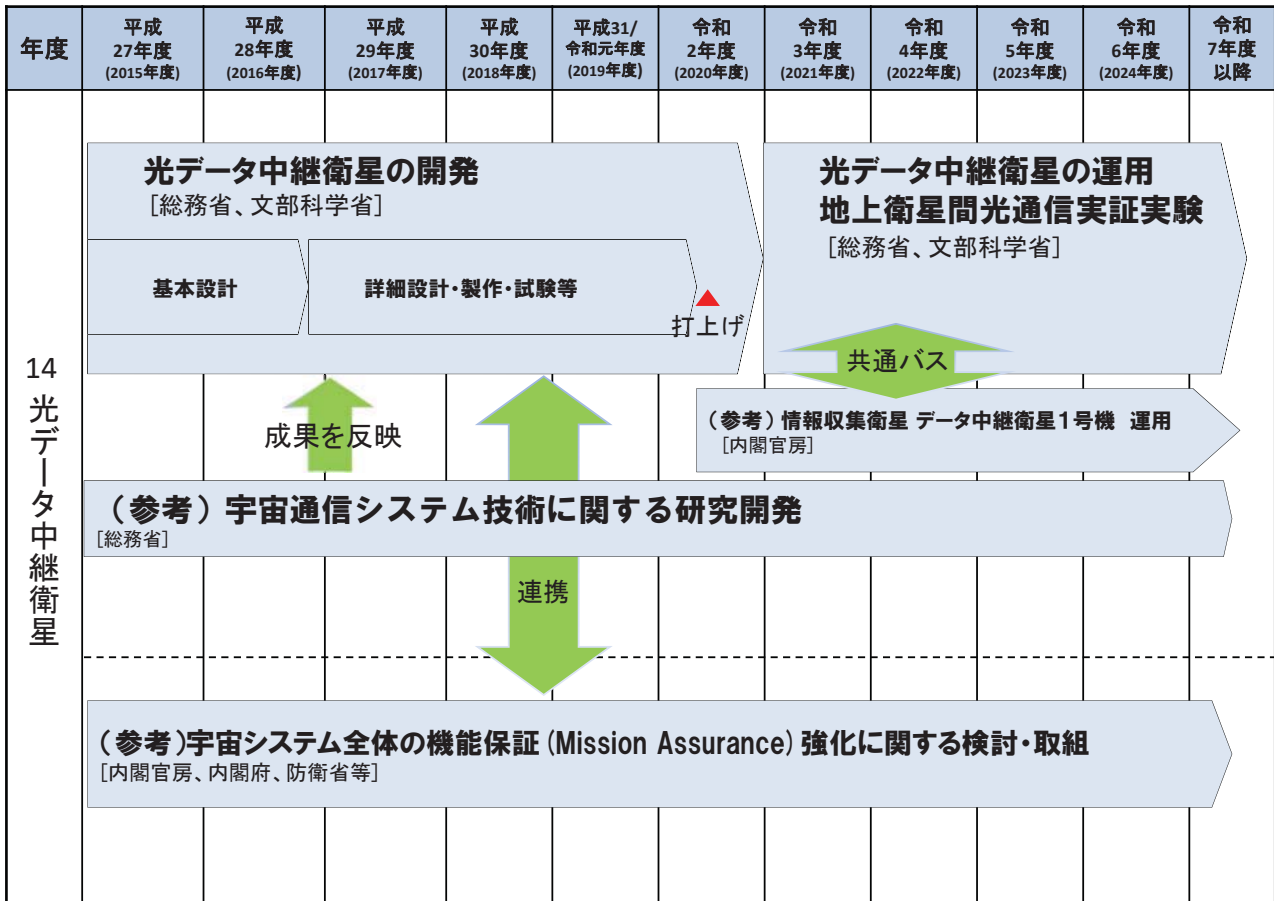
| 年度 | 平成27年度(2015年度) | 平成28年度(2016年度) | 平成29年度(2017年度) | 平成30年度(2018年度) | 平成31/令和元年度(2019年度) | 令和2年度(2020年度) | 令和3年度(2021年度) | 令和4年度(2022年度) | 令和5年度(2023年度) | 令和6年度(2024年度) | 令和7年度以降 |
|---|---|---|---|---|---|---|---|---|---|---|---|

14 光データ中継衛星

光データ中継衛星の開発
［総務省、文部科学省］

基本設計

詳細設計・製作・試験等

打上げ

光データ中継衛星の運用
地上衛星間光通信実証実験
［総務省、文部科学省］

共通バス

（参考）情報収集衛星 データ中継衛星１号機 運用
［内閣官房］

成果を反映

（参考）宇宙通信システム技術に関する研究開発
［総務省］

連携

（参考）宇宙システム全体の機能保証（Mission Assurance）強化に関する検討・取組
［内閣官房、内閣府、防衛省等］